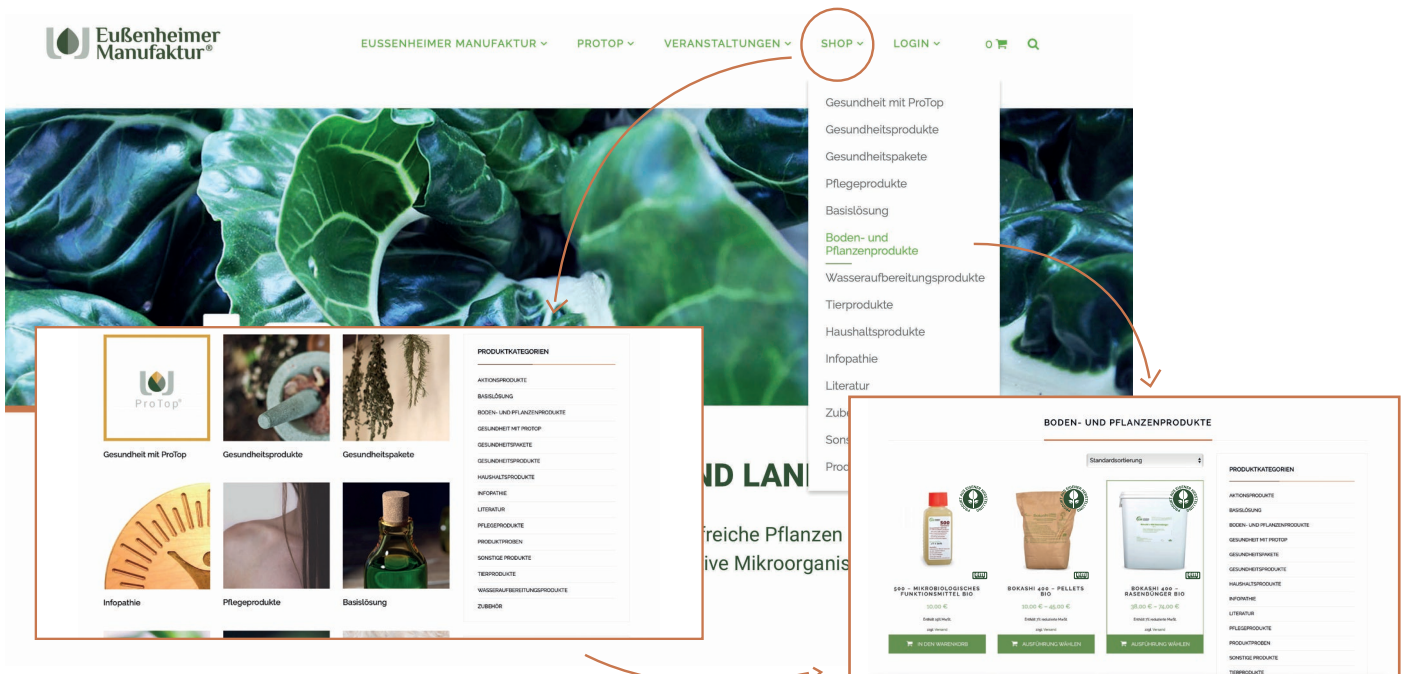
Eußenheimer Manufaktur®

EUSSENHEIMER MANUFAKTUR PROTOP VERANSTALTUNGEN SHOP LOGIN 0

Gesundheit mit ProTop
Gesundheitsprodukte
Gesundheitspakete
Pflegeprodukte
Basislösung
Boden- und Pflanzenprodukte
Wasseraufbereitungsprodukte
Tierprodukte
Haushaltsprodukte
Infopathie
Literatur
Zube
Sons
Prod

ND LAN
freiche Pflanzen
ive Mikroorganis

ProTop®

Gesundheit mit ProTop
Gesundheitsprodukte
Gesundheitspakete
Infopathie
Pflegeprodukte
Basislösung

PRODUKTKATEGORIEN
AKTIONSPRODUKTE
BASISLÖSUNG
BODEN- UND PFLANZENPRODUKTE
GESUNDHEIT MIT PROTOP
GESUNDHEITSPAKETE
GESUNDHEITSPRODUKTE
HAUSHALTSPRODUKTE
INFOPATHIE
LITERATUR
PFLEGEPRODUKTE
PRODUKTPROBEN
SONSTIGE PRODUKTE
TIERPRODUKTE
WASSERAUFBEREITUNGSPRODUKTE
ZUBEHÖR

BODEN- UND PFLANZENPRODUKTE

Standardsortierung

500 – MIKROBIOLOGISCHES FUNKTIONSMITTEL BIO
10,00 €
IN DEN WARENKORB

BOKASHI 400 – PELLETS BIO
10,00 € – 45,00 €
AUSFÜHRUNG WÄHLEN

BOKASHI 400 – RASENDÜNGER BIO
38,00 € – 72,00 €
AUSFÜHRUNG WÄHLEN

PRODUKTKATEGORIEN
AKTIONSPRODUKTE
BASISLÖSUNG
BODEN- UND PFLANZENPRODUKTE
GESUNDHEIT MIT PROTOP
GESUNDHEITSPAKETE
GESUNDHEITSPRODUKTE
HAUSHALTSPRODUKTE
INFOPATHIE
LITERATUR
PFLEGEPRODUKTE
PRODUKTPROBEN
SONSTIGE PRODUKTE
TIERPRODUKTE